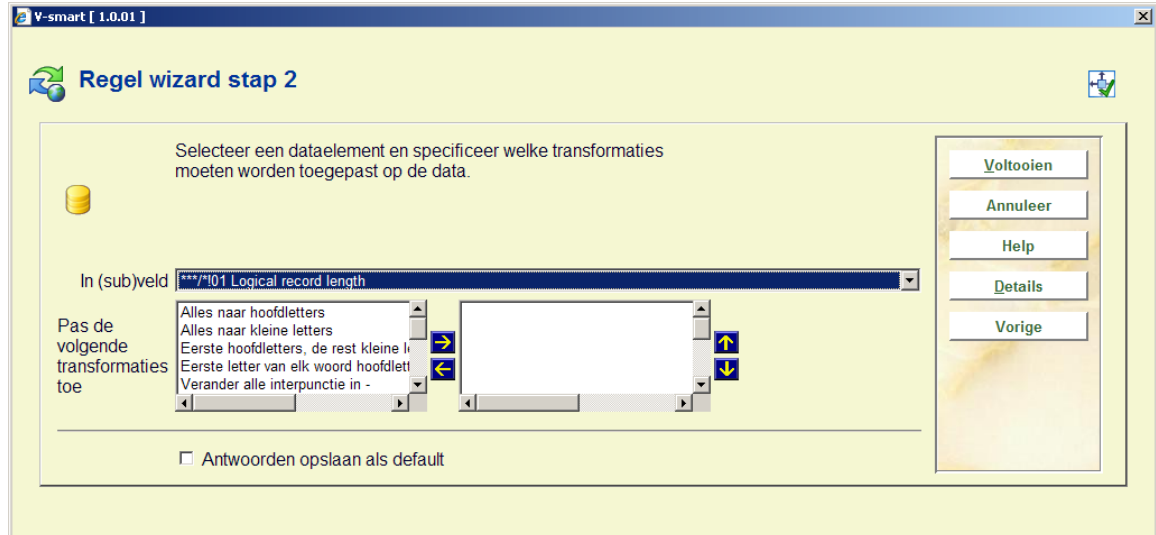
V-smart [ 1.0.01 ]

Regel wizard stap 2

Selecteer een dataelement en specificeer welke transformaties moeten worden toegepast op de data.

In (sub)veld ***/*!01 Logical record length

Pas de volgende transformaties toe

Alles naar hoofdletters
Alles naar kleine letters
Eerste hoofdletters, de rest kleine le
Eerste letter van elk woord hoofdlett
Verander alle interpunctie in -

Antwoorden opslaan als default

Voltooien
Annuleer
Help
Details
Vorige